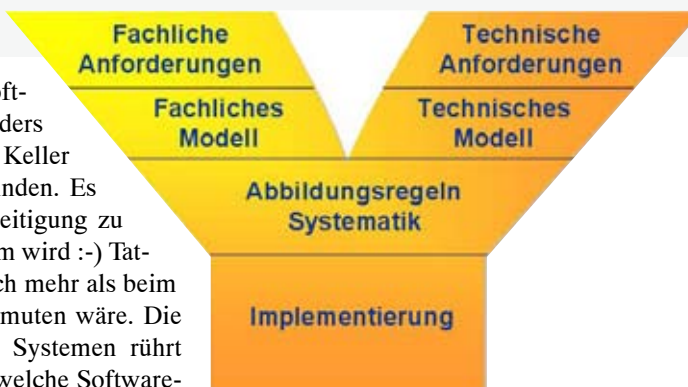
oft-
ders
Keller
nden. Es
eitigung zu
m wird :-) Tat-
ch mehr als beim
muten wäre. Die
Systemen rührt
welche Software-

Fachliche Anforderungen

Technische Anforderungen

Fachliches Modell

Technisches Modell

Abbildungsregeln Systematik

Implementierung